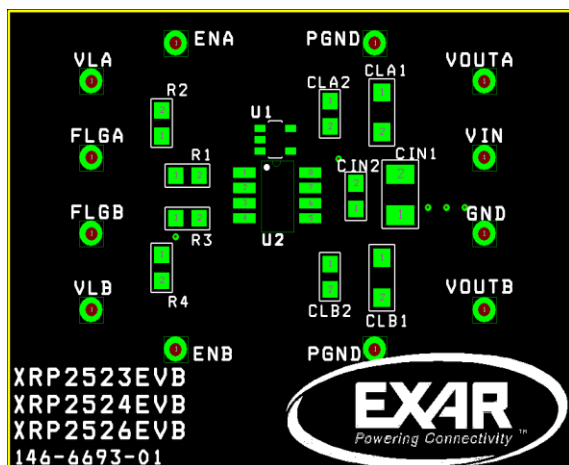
ENA
PGND
VLA
VOUTA
R2
CLA2
CLA1
U1
FLGA
VIN
2
1
2
1
2
1
R1
CIN1
CIN2
2
1
2
1
2
1
FLGB
GND
2
1
R3
U2
2
1
VLB
VOUTB
R4
2
1
2
1
CLB2
CLB1
ENB
PGND
XRP2523EVB
XRP2524EVB
XRP2526EVB
146-6693-01
EXAR
Powering Connectivity™